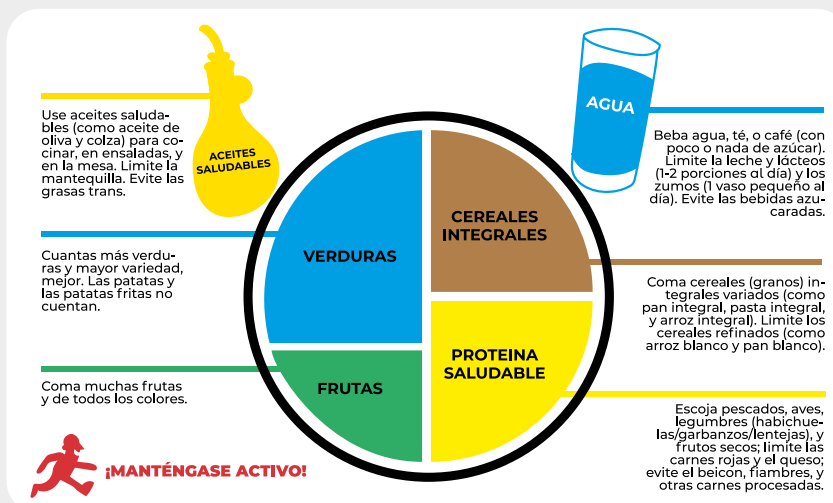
ACEITES SALUDABLES

Use aceites saludables (como aceite de oliva y colza) para cocinar, en ensaladas, y en la mesa. Limite la mantequilla. Evite las grasas trans.

AGUA

Beba agua, té, o café (con poco o nada de azúcar). Limite la leche y lácteos (1-2 porciones al día) y los zumos (1 vaso pequeño al día). Evite las bebidas azucaradas.

VERDURAS

CEREALES INTEGRALES

Cuantas más verduras y mayor variedad, mejor. Las patatas y las patatas fritas no cuentan.

Coma cereales (granos) integrales variados (como pan integral, pasta integral, y arroz integral). Limite los cereales refinados (como arroz blanco y pan blanco).

FRUTAS

PROTEINA SALUDABLE

Coma muchas frutas y de todos los colores.

Escoja pescados, aves, legumbres (habichuelas/garbanzos/lentejas), y frutos secos; limite las carnes rojas y el queso; evite el beicon, fiambres, y otras carnes procesadas.

¡MANTÉNGASE ACTIVO!